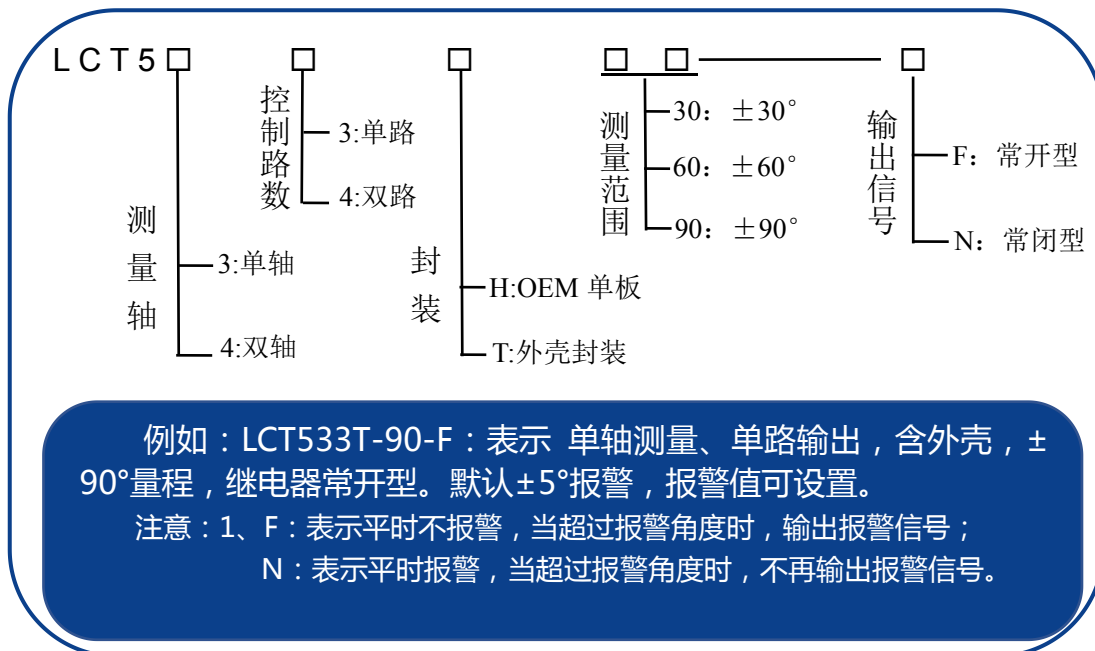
LCT5□ □ □ □ □ □

控制路数
3:单路
4:双路

测量轴
3:单轴
4:双轴

封装
H:OEM 单板
T:外壳封装

测量范围
30：±30°
60：±60°
90：±90°

输出信号
F：常开型
N：常闭型

例如：LCT533T-90-F：表示 单轴测量、单路输出，含外壳，±90°量程，继电器常开型。默认±5°报警，报警值可设置。

注意：1、F：表示平时不报警，当超过报警角度时，输出报警信号；
N：表示平时报警，当超过报警角度时，不再输出报警信号。